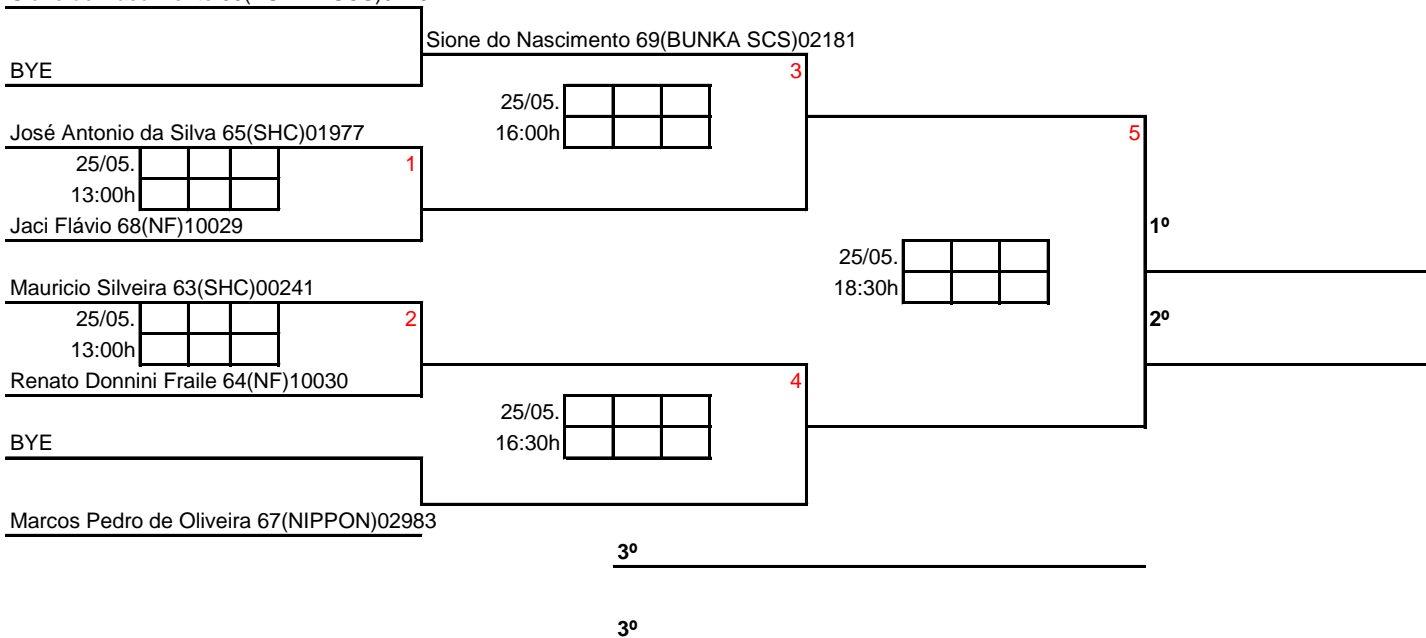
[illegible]

Sione do Nascimento 69(BUNKA SCS)02181

BYE

3

25/05.
16:00h

José Antonio da Silva 65(SHC)01977

5

25/05.
13:00h

1

Jaci Flávio 68(NF)10029

1º

25/05.
18:30h

Mauricio Silveira 63(SHC)00241

25/05.
13:00h

2

2º

Renato Donnini Fraile 64(NF)10030

4

25/05.
16:30h

BYE

Marcos Pedro de Oliveira 67(NIPPON)02983

3º

3º